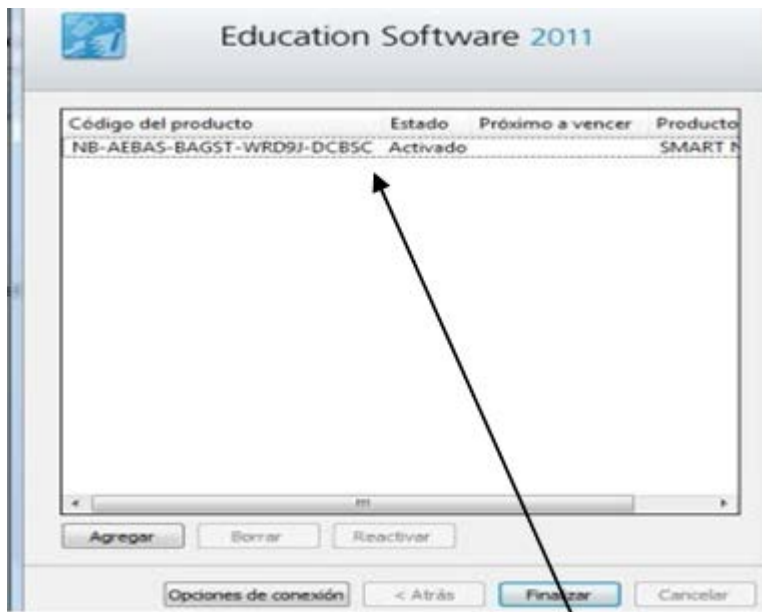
Education Software 2011

| Código del producto | Estado | Próximo a vencer | Producto |
|---|---|---|---|
| NB-AEBAS-BAGST-WRD9J-DCB5C | Activado | | SMART N |

Agregar Borrar Reactivar

Opciones de conexión < Atrás Finalizar Cancelar